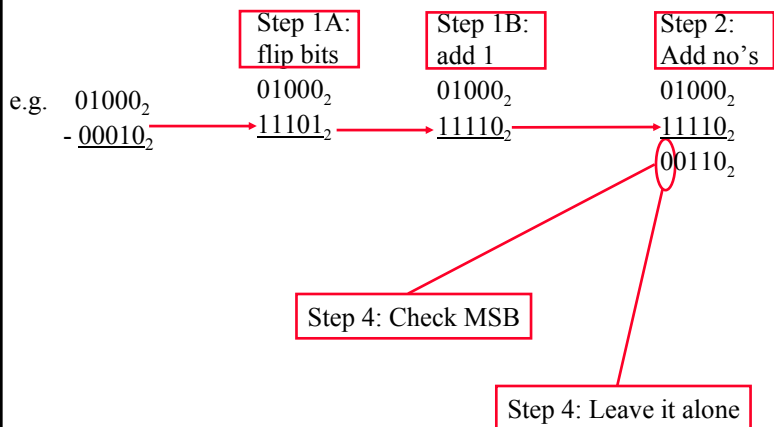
Step 1A: flip bits

Step 1B: add 1

Step 2: Add no's

e.g. $01000_2$
- $\underline{00010_2}$

$01000_2$
$\underline{11101_2}$

$01000_2$
$\underline{11110_2}$

$01000_2$
$\underline{11110_2}$
$00110_2$

Step 4: Check MSB

Step 4: Leave it alone